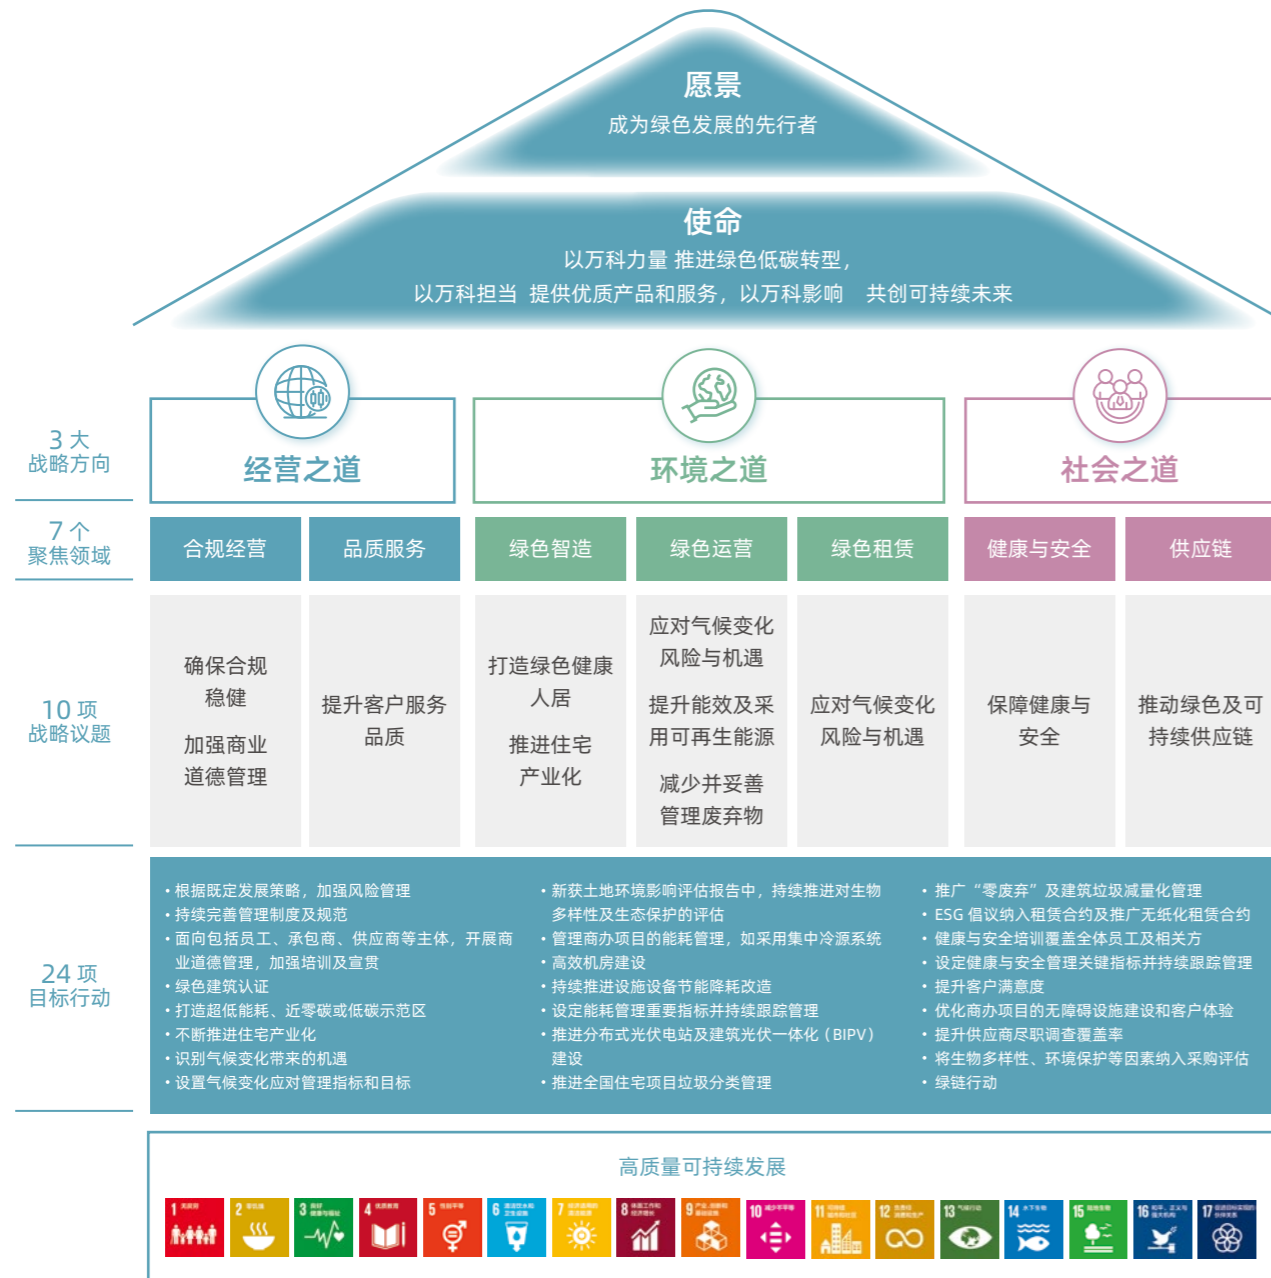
愿景
成为绿色发展的先行者

使命
以万科力量 推进绿色低碳转型，
以万科担当 提供优质产品和服务，以万科影响 共创可持续未来

3 大
战略方向

经营之道

环境之道

社会之道

7 个
聚焦领域

| 合规经营 | 品质服务 | 绿色智造 | 绿色运营 | 绿色租赁 | 健康与安全 | 供应链 |
|---|---|---|---|---|---|---|
| 确保合规稳健<br>加强商业道德管理 | 提升客户服务品质 | 打造绿色健康人居<br>推进住宅产业化 | 应对气候变化风险与机遇<br>提升能效及采用可再生能源<br>减少并妥善管理废弃物 | 应对气候变化风险与机遇 | 保障健康与安全 | 推动绿色及可持续供应链 |

10 项
战略议题

24 项
目标行动

• 根据既定发展策略，加强风险管理
• 持续完善管理制度及规范
• 面向包括员工、承包商、供应商等主体，开展商业道德管理，加强培训及宣贯
• 绿色建筑认证
• 打造超低能耗、近零碳或低碳示范区
• 不断推进住宅产业化
• 识别气候变化带来的机遇
• 设置气候变化应对管理指标和目标

• 新获土地环境影响评估报告中，持续推进对生物多样性及生态保护的评估
• 管理商办项目的能耗管理，如采用集中冷源系统
• 高效机房建设
• 持续推进设施设备节能降耗改造
• 设定能耗管理重要指标并持续跟踪管理
• 推进分布式光伏电站及建筑光伏一体化（BIPV）建设
• 推进全国住宅项目垃圾分类管理

• 推广“零废弃”及建筑垃圾减量化管理
• ESG 倡议纳入租赁合约及推广无纸化租赁合约
• 健康与安全培训覆盖全体员工及相关方
• 设定健康与安全管理关键指标并持续跟踪管理
• 提升客户满意度
• 优化商办项目的无障碍设施建设和客户体验
• 提升供应商尽职调查覆盖率
• 将生物多样性、环境保护等因素纳入采购评估
• 绿链行动

高质量可持续发展

1 2 3 4 5 6 7 8 9 10 11 12 13 14 15 16 17